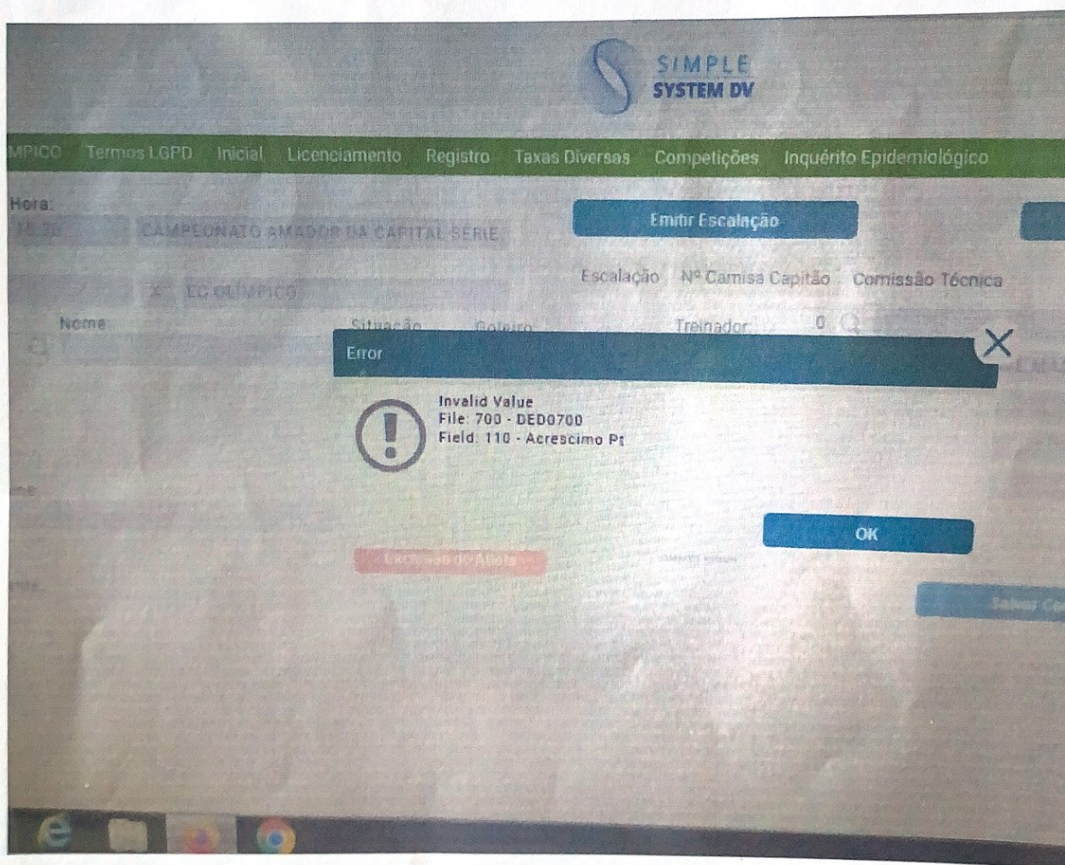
SIMPLE
SYSTEM DV

MPICO Termos LGPD Inicial Licenciamento Registro Taxas Diversas Competições Inquérito Epidemiológico

Hora:
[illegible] CAMPEONATO AMADOR DA CAPITAL SERIE

Emitir Escalação

X EC OLÍMPICO

Escalação Nº Camisa Capitão Comissão Técnica

Nome Situação Goleiro Treinador 0

Error

Invalid Value
File: 700 - DED0700
Field: 110 - Acrescimo Pt

OK

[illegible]

Salvar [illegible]